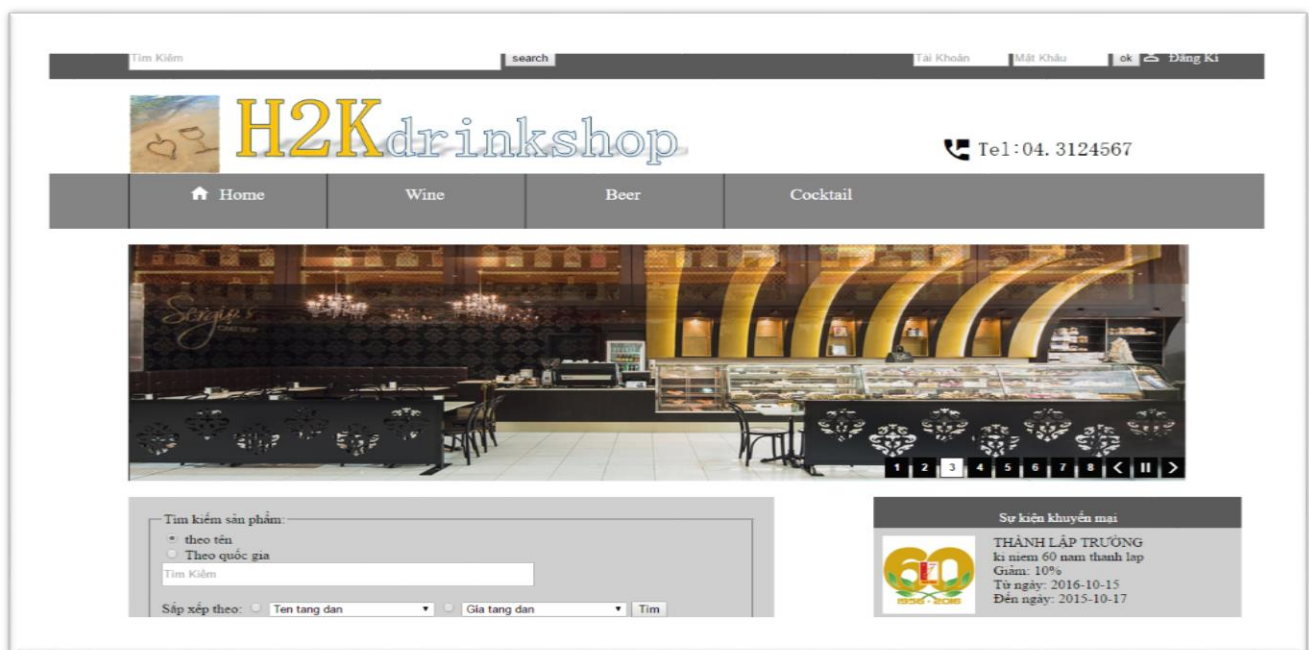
Tìm Kiếm search Tài Khoản Mật Khẩu ok Đăng Kí

H2Kdrinkshop

Tel: 04. 3124567

Home Wine Beer Cocktail

Sergio's

1 2 3 4 5 6 7 8

Tìm kiếm sản phẩm:
theo tên
Theo quốc gia
Tìm Kiếm

Sắp xếp theo: Ten tang dan Gia tang dan Tìm

Sự kiện khuyến mại

THÀNH LẬP TRƯỜNG
ki niem 60 nam thanh lap
Giảm: 10%
Từ ngày: 2016-10-15
Đến ngày: 2015-10-17

60
1956 - 2016